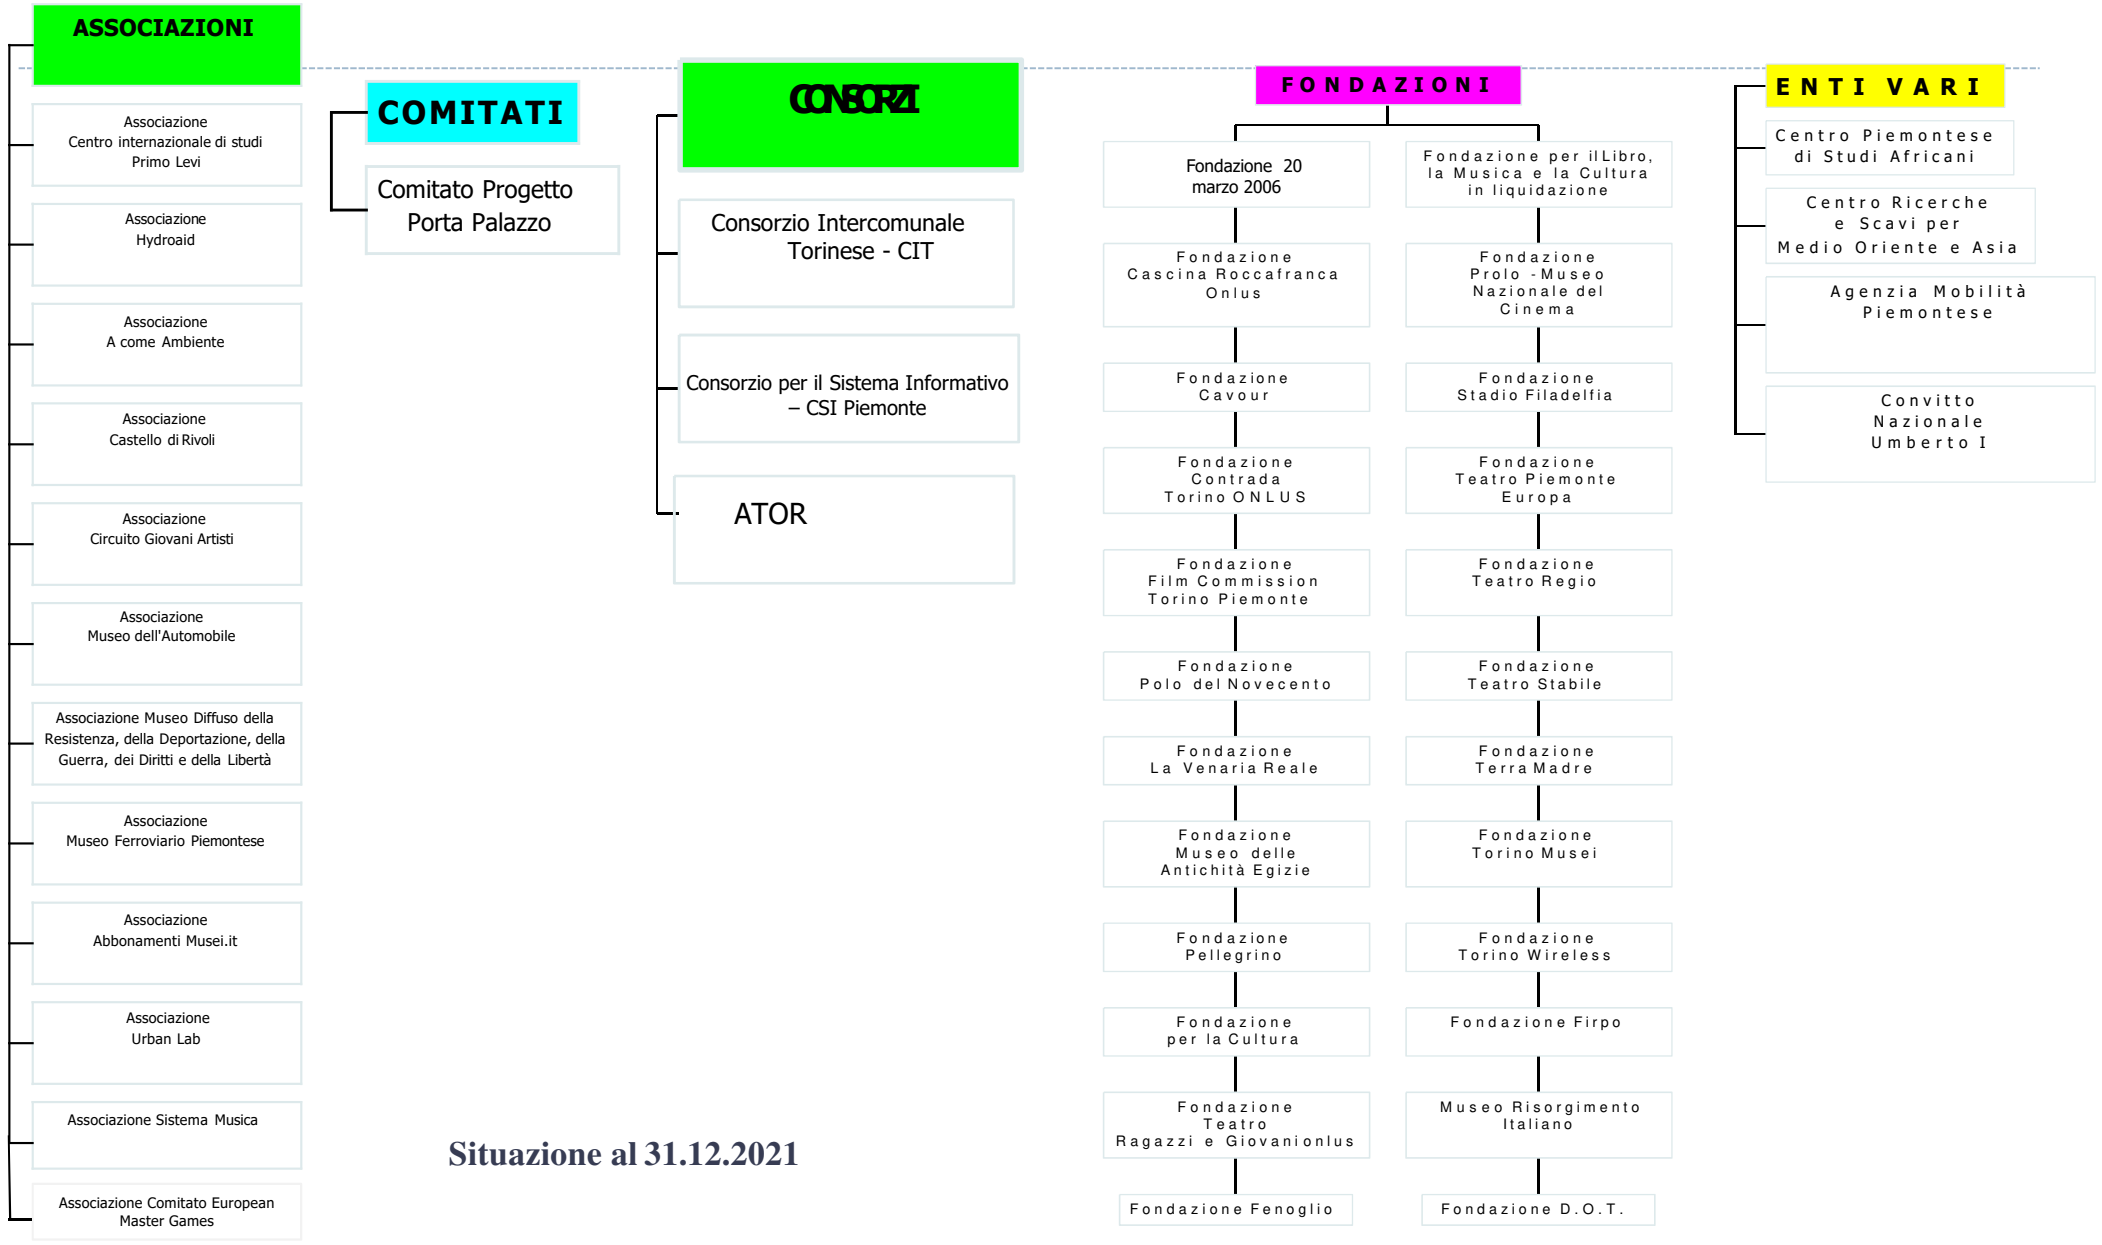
ASSOCIAZIONI

Associazione Centro internazionale di studi Primo Levi

Associazione Hydroaid

Associazione A come Ambiente

Associazione Castello di Rivoli

Associazione Circuito Giovani Artisti

Associazione Museo dell'Automobile

Associazione Museo Diffuso della Resistenza, della Deportazione, della Guerra, dei Diritti e della Libertà

Associazione Museo Ferroviario Piemontese

Associazione Abbonamenti Musei.it

Associazione Urban Lab

Associazione Sistema Musica

Associazione Comitato European Master Games

COMITATI

Comitato Progetto Porta Palazzo

CONSORZI

Consorzio Intercomunale Torinese - CIT

Consorzio per il Sistema Informativo – CSI Piemonte

ATOR

Situazione al 31.12.2021

FONDAZIONI

Fondazione 20 marzo 2006

Fondazione per il Libro, la Musica e la Cultura in liquidazione

Fondazione Cascina Roccafranca Onlus

Fondazione Prolo - Museo Nazionale del Cinema

Fondazione Cavour

Fondazione Stadio Filadelfia

Fondazione Contrada Torino ONLUS

Fondazione Teatro Piemonte Europa

Fondazione Film Commission Torino Piemonte

Fondazione Teatro Regio

Fondazione Polo del Novecento

Fondazione Teatro Stabile

Fondazione La Venaria Reale

Fondazione Terra Madre

Fondazione Museo delle Antichità Egizie

Fondazione Torino Musei

Fondazione Pellegrino

Fondazione Torino Wireless

Fondazione per la Cultura

Fondazione Firpo

Fondazione Teatro Ragazzi e Giovani onlus

Museo Risorgimento Italiano

Fondazione Fenoglio

Fondazione D.O.T.

ENTI VARI

Centro Piemontese di Studi Africani

Centro Ricerche e Scavi per Medio Oriente e Asia

Agenzia Mobilità Piemontese

Convitto Nazionale Umberto I